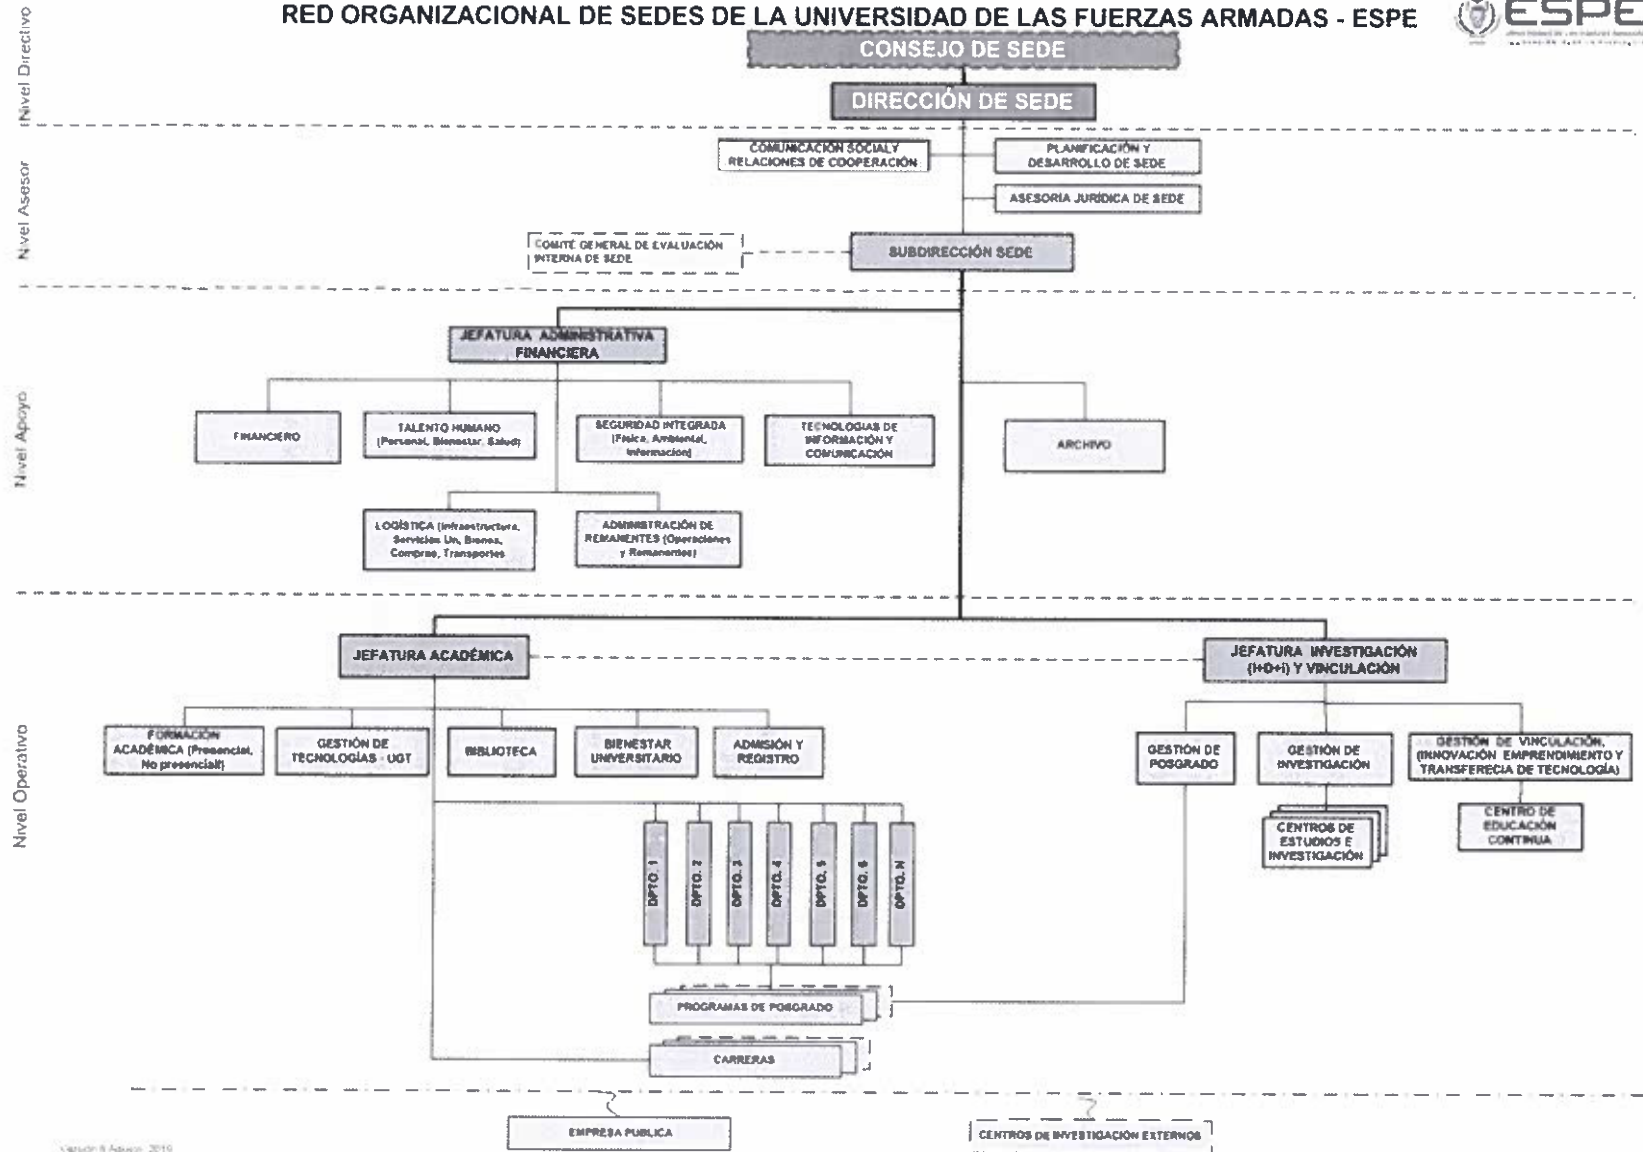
RED ORGANIZACIONAL DE SEDES DE LA UNIVERSIDAD DE LAS FUERZAS ARMADAS - ESPE

ESPE

Nivel Directivo

CONSEJO DE SEDE

DIRECCIÓN DE SEDE

Nivel Asesor

COMUNICACIÓN SOCIAL Y RELACIONES DE COOPERACIÓN

PLANIFICACIÓN Y DESARROLLO DE SEDE

ASESORIA JURÍDICA DE SEDE

COMITÉ GENERAL DE EVALUACIÓN INTERNA DE SEDE

SUBDIRECCIÓN SEDE

Nivel Apoyo

JEFATURA ADMINISTRATIVA FINANCIERA

FINANCIERO

TALENTO HUMANO (Personal, Bienestar, Salud)

SEGURIDAD INTEGRADA (Física, Ambiental, Información)

TECNOLOGÍAS DE INFORMACIÓN Y COMUNICACIÓN

ARCHIVO

LOGÍSTICA (Infraestructura, Servicios Un, Bienes, Compras, Transportes)

ADMINISTRACIÓN DE REMANENTES (Operaciones y Remanentes)

Nivel Operativo

JEFATURA ACADÉMICA

JEFATURA INVESTIGACIÓN (I+D+i) Y VINCULACIÓN

FORMACIÓN ACADÉMICA (Presencial, No presencial)

GESTIÓN DE TECNOLOGÍAS - UGT

BIBLIOTECA

BIENESTAR UNIVERSITARIO

ADMISIÓN Y REGISTRO

GESTIÓN DE POSGRADO

GESTIÓN DE INVESTIGACIÓN

GESTIÓN DE VINCULACIÓN, (INNOVACIÓN EMPRENDIMIENTO Y TRANSFERECIA DE TECNOLOGÍA)

CENTROS DE ESTUDIOS E INVESTIGACIÓN

CENTRO DE EDUCACIÓN CONTINUA

DPTO. 1

DPTO. 2

DPTO. 3

DPTO. 4

DPTO. 5

DPTO. 6

DPTO. N

PROGRAMAS DE POSGRADO

CARRERAS

EMPRESA PUBLICA

CENTROS DE INVESTIGACIÓN EXTERNOS

Versión 8 Agosto 2019